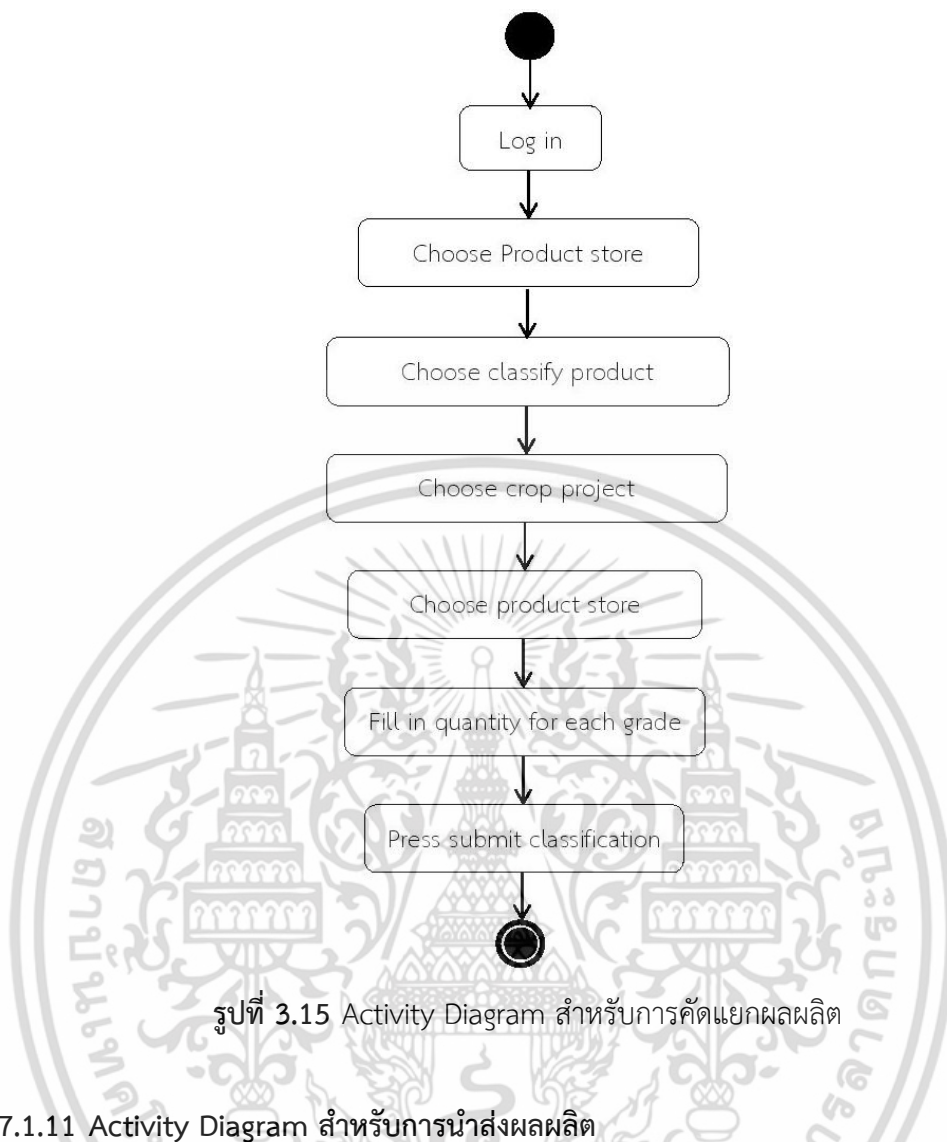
Log in

Choose Product store

Choose classify product

Choose crop project

Choose product store

Fill in quantity for each grade

Press submit classification

รูปที่ 3.15 Activity Diagram สำหรับการคัดแยกผลผลิต

7.1.11 Activity Diagram สำหรับการนำส่งผลผลิต